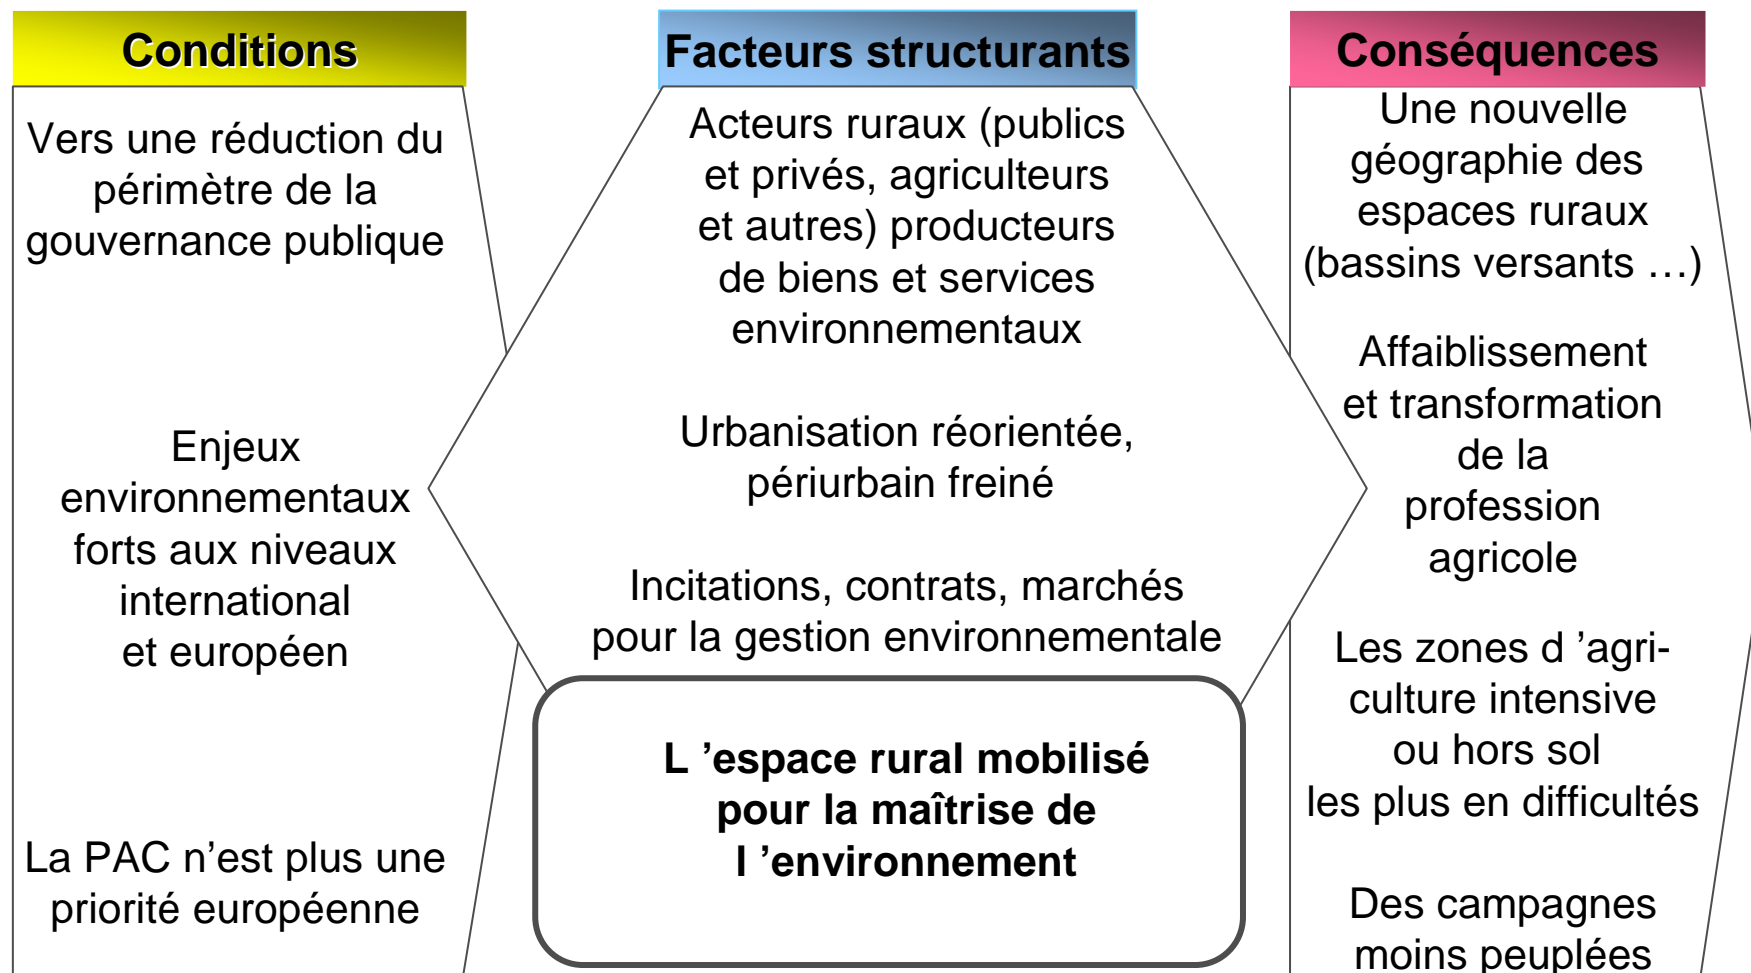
Conditions

Facteurs structurants

Conséquences

Vers une réduction du périmètre de la gouvernance publique

Enjeux environnementaux forts aux niveaux international et européen

La PAC n’est plus une priorité européenne

Acteurs ruraux (publics et privés, agriculteurs et autres) producteurs de biens et services environnementaux

Urbanisation réorientée, périurbain freiné

Incitations, contrats, marchés pour la gestion environnementale

L ’espace rural mobilisé pour la maîtrise de l ’environnement

Une nouvelle géographie des espaces ruraux (bassins versants …)

Affaiblissement et transformation de la profession agricole

Les zones d ’agriculture intensive ou hors sol les plus en difficultés

Des campagnes moins peuplées